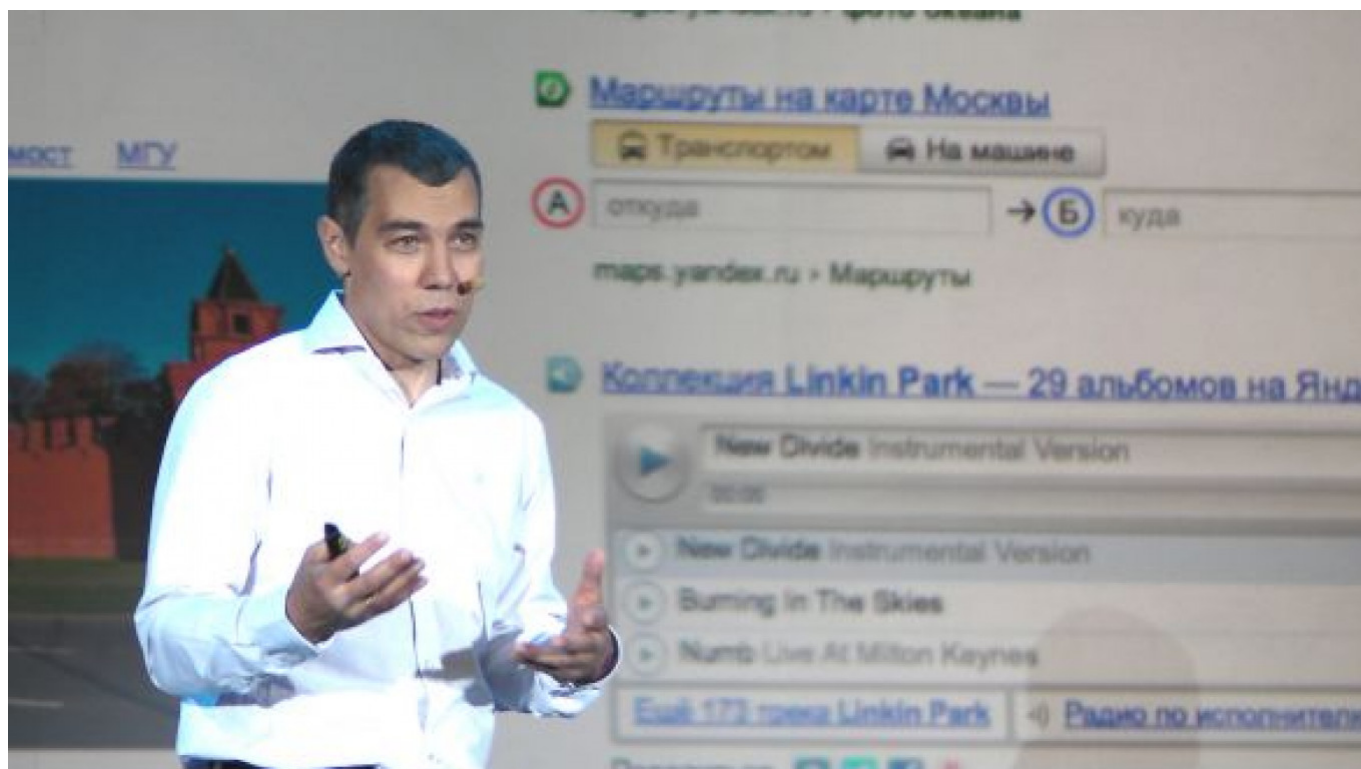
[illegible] › Фото океана

Маршруты на карте Москвы

Транспортом На машине

А откуда → Б куда

maps.yandex.ru › Маршруты

мост МГУ

Коллекция Linkin Park — 29 альбомов на Янд

New Divide Instrumental Version

00:00

New Divide Instrumental Version

Burning In The Skies

Numb Live At Milton Keynes

Ещё 173 трека Linkin Park

Радио по исполнителю

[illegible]